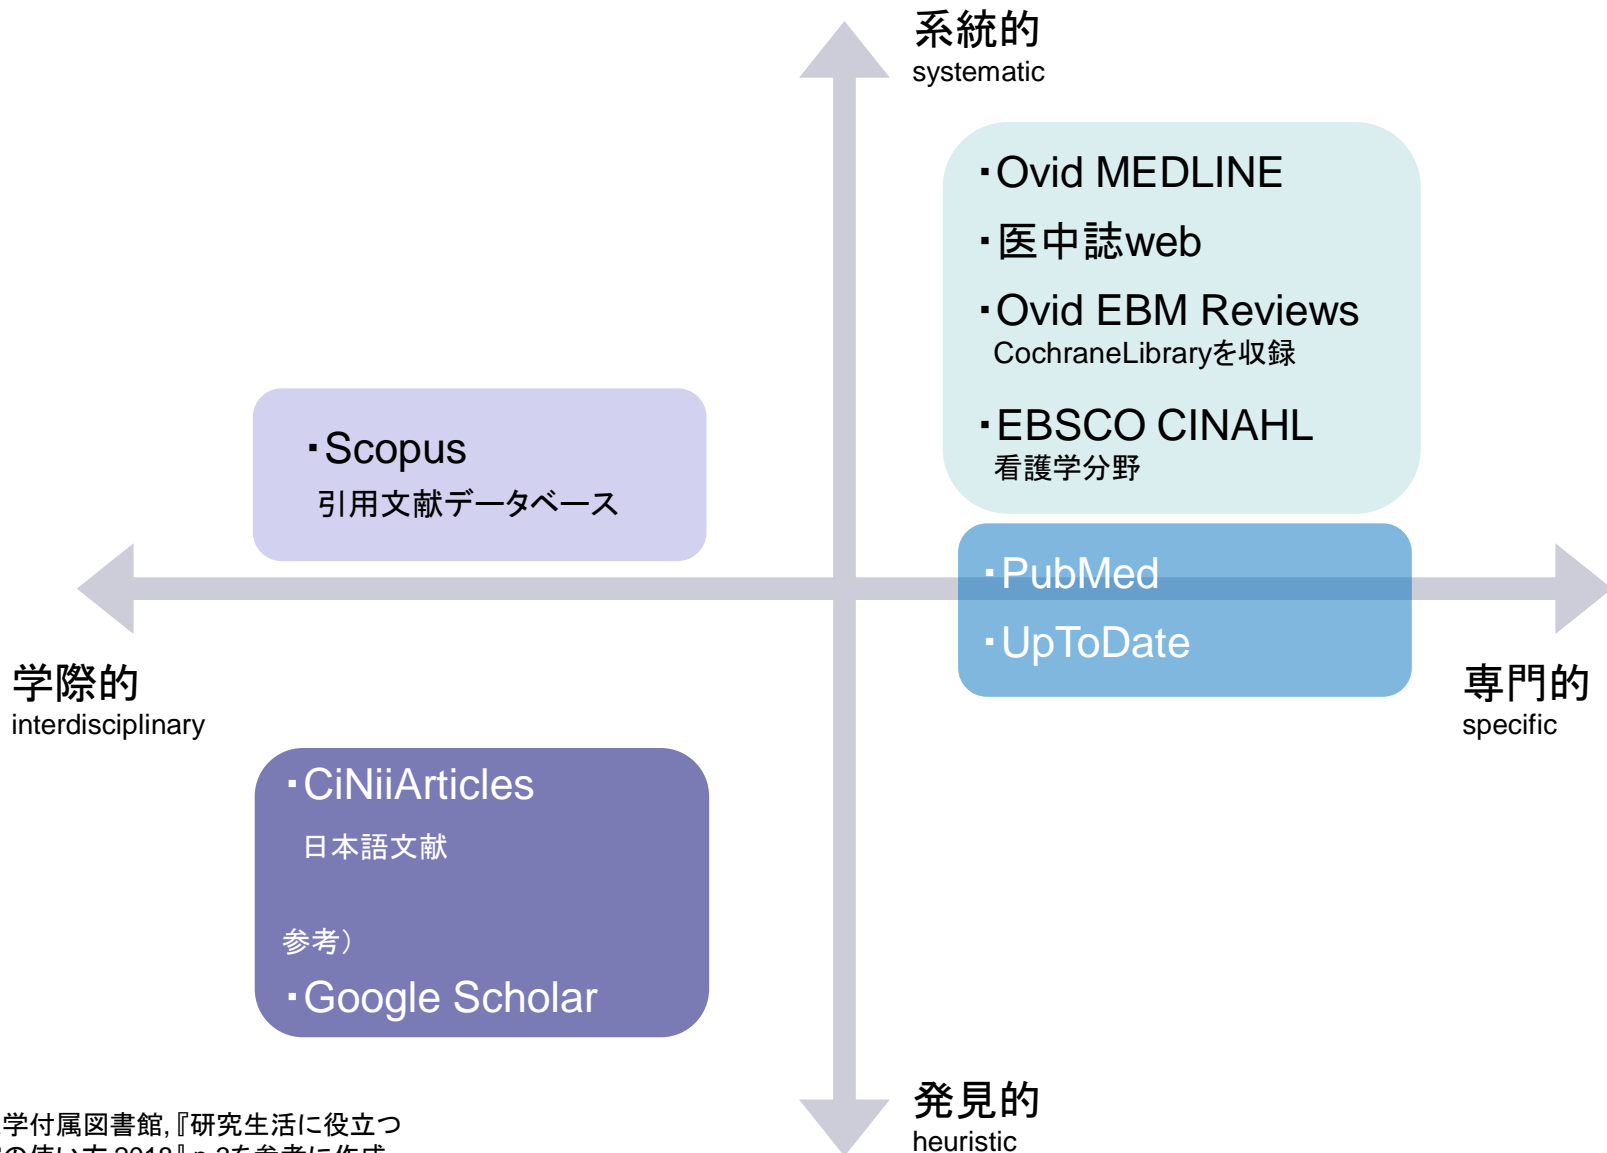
系統的
systematic

・Ovid MEDLINE
・医中誌web
・Ovid EBM Reviews
CochraneLibraryを収録
・EBSCO CINAHL
看護学分野

・Scopus
引用文献データベース

・PubMed
・UpToDate

学際的
interdisciplinary

専門的
specific

・CiNiiArticles
日本語文献

参考）
・Google Scholar

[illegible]学付属図書館,『研究生活に役立つ
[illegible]の使い方 2018』p.3を参考に作成

発見的
heuristic